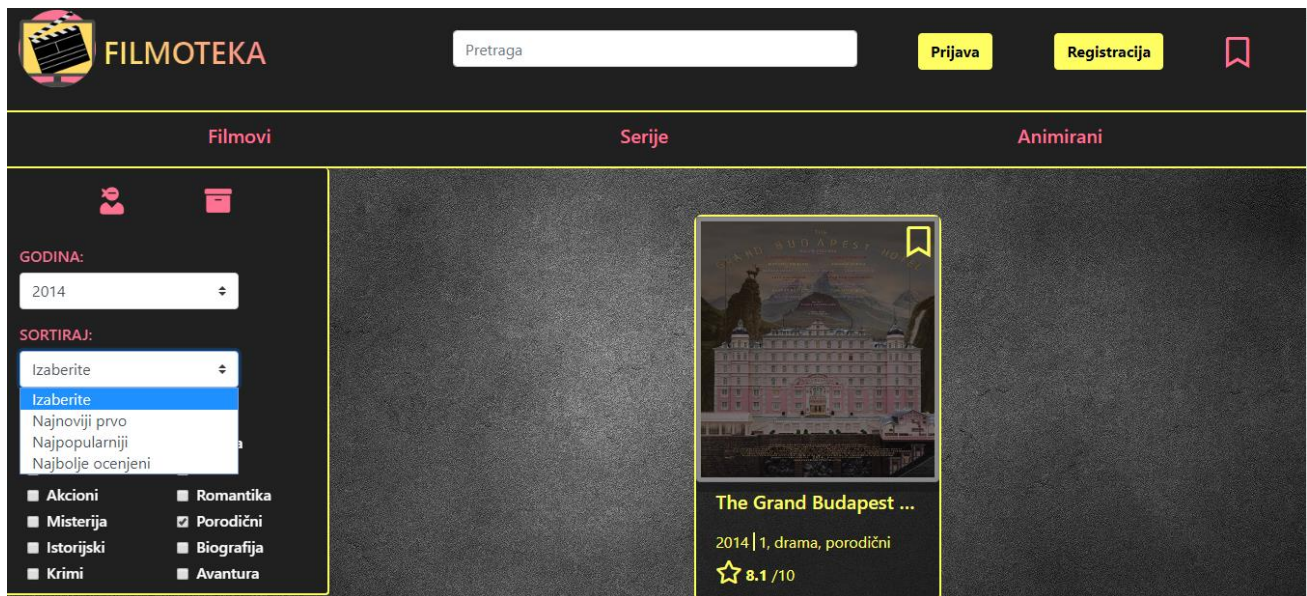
FILMOTEKA

Pretraga

Prijava

Registracija

Filmovi

Serije

Animirani

GODINA:

2014

SORTIRAJ:

Izaberite

Izaberite
Najnoviji prvo
Najpopularniji
Najbolje ocenjeni

Akcioni
Romantika
Misterija
Porodični
Istorijski
Biografija
Krimi
Avantura

The Grand Budapest ...

2014 | 1, drama, porodični

8.1 /10